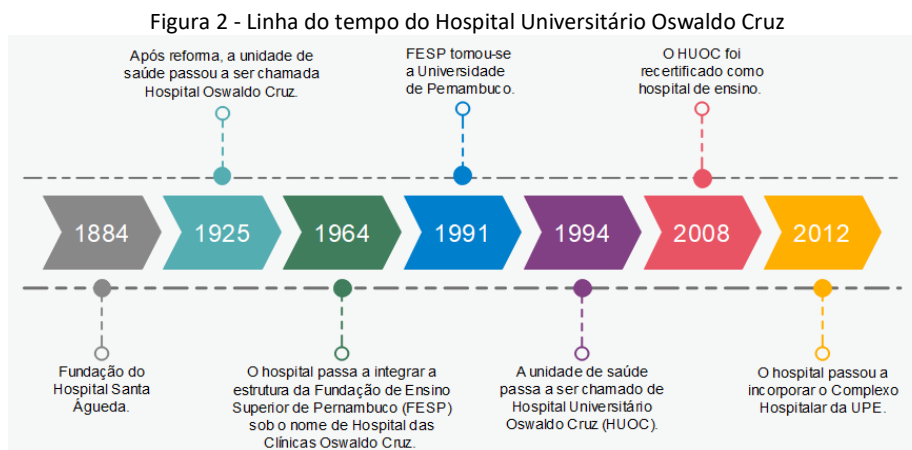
Figura 2 - Linha do tempo do Hospital Universitário Oswaldo Cruz

Após reforma, a unidade de saúde passou a ser chamada Hospital Oswaldo Cruz.

FESP tomou-se a Universidade de Pernambuco.

O HUOC foi recertificado como hospital de ensino.

1884

1925

1964

1991

1994

2008

2012

Fundação do Hospital Santa Águeda.

O hospital passa a integrar a estrutura da Fundação de Ensino Superior de Pernambuco (FESP) sob o nome de Hospital das Clínicas Oswaldo Cruz.

A unidade de saúde passa a ser chamado de Hospital Universitário Oswaldo Cruz (HUOC).

O hospital passou a incorporar o Complexo Hospitalar da UPE.